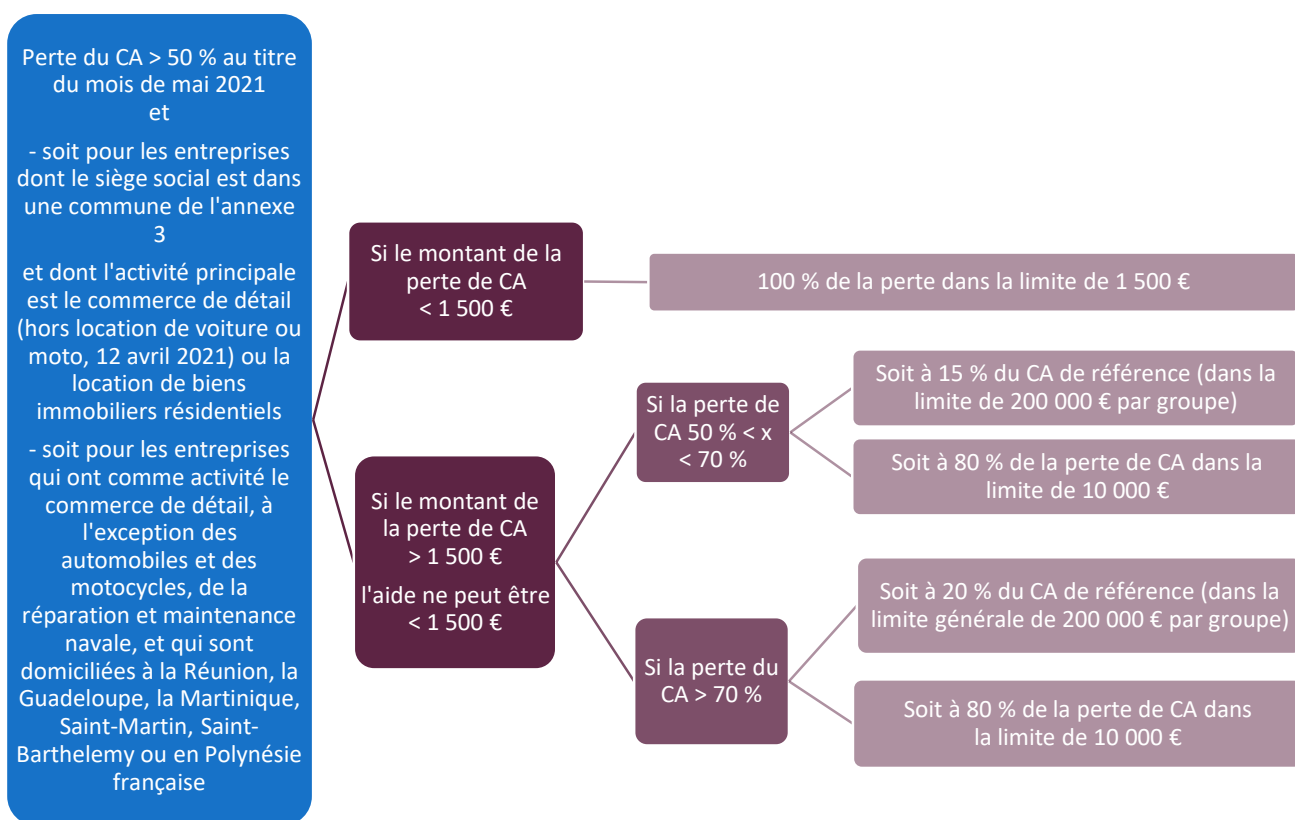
Perte du CA > 50 % au titre du mois de mai 2021
et

- soit pour les entreprises dont le siège social est dans une commune de l'annexe 3

et dont l'activité principale est le commerce de détail (hors location de voiture ou moto, 12 avril 2021) ou la location de biens immobiliers résidentiels

- soit pour les entreprises qui ont comme activité le commerce de détail, à l'exception des automobiles et des motocycles, de la réparation et maintenance navale, et qui sont domiciliées à la Réunion, la Guadeloupe, la Martinique, Saint-Martin, Saint-Barthelemy ou en Polynésie française

Si le montant de la perte de CA < 1 500 €

100 % de la perte dans la limite de 1 500 €

Si le montant de la perte de CA > 1 500 €

l'aide ne peut être < 1 500 €

Si la perte de CA 50 % < x < 70 %

Soit à 15 % du CA de référence (dans la limite de 200 000 € par groupe)

Soit à 80 % de la perte de CA dans la limite de 10 000 €

Si la perte du CA > 70 %

Soit à 20 % du CA de référence (dans la limite générale de 200 000 € par groupe)

Soit à 80 % de la perte de CA dans la limite de 10 000 €